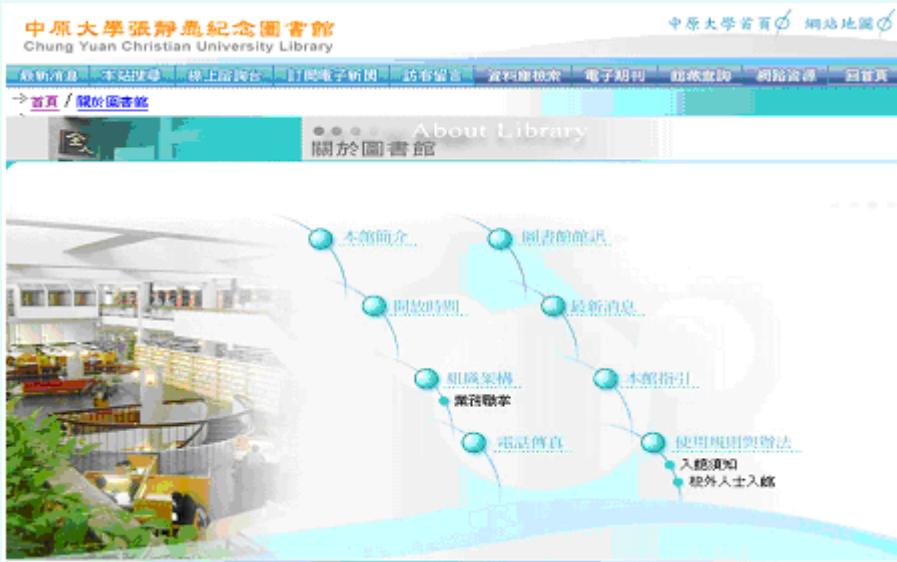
中原大學張靜愚紀念圖書館
Chung Yuan Christian University Library

中原大學首頁 網站地圖

最新消息 本站搜尋 線上諮詢台 訂閱電子新聞 訪客留言 資料庫檢索 電子期刊 館藏查詢 網路資源 回首頁

首頁 / 關於圖書館

About Library
關於圖書館

本館簡介
圖書館館訊
開放時間
最新消息
組織架構
業務職掌
本館指引
電話傳真
使用規則與辦法
入館須知
校外人士入館